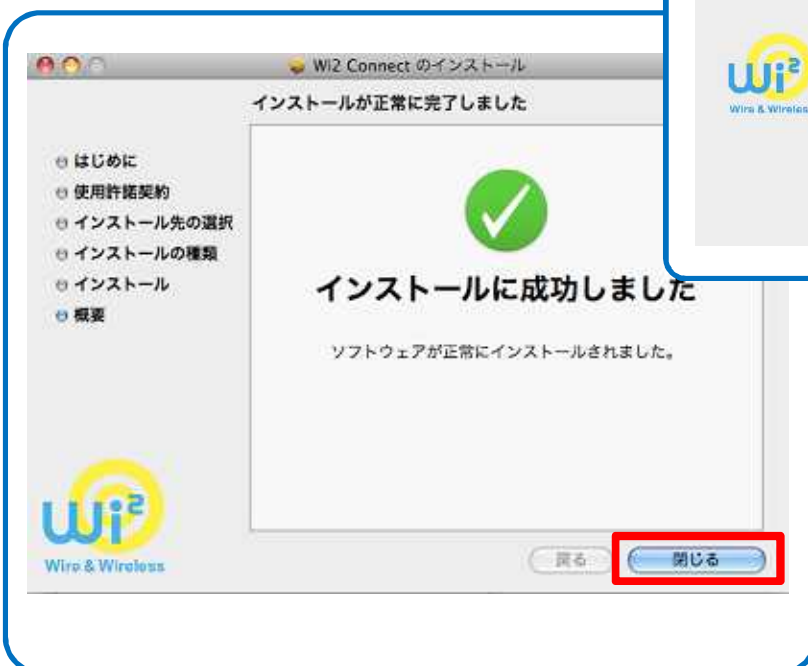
Wi2 Connect のインストール

インストールが正常に完了しました

はじめに
使用許諾契約
インストール先の選択
インストールの種類
インストール
概要

インストールに成功しました

ソフトウェアが正常にインストールされました。

Wi2
Wire & Wireless

戻る
閉じる

Wi2
Wire & Wireless